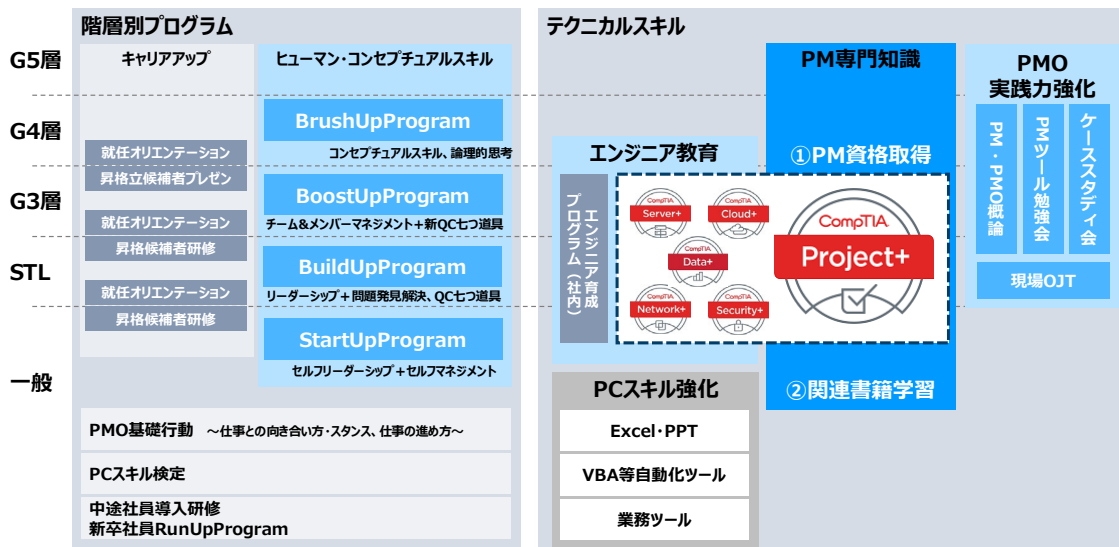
階層別プログラム

テクニカルスキル

G5層

G4層

G3層

STL

一般

キャリアアップ

就任オリエンテーション

昇格立候補者プレゼン

就任オリエンテーション

昇格候補者研修

就任オリエンテーション

昇格候補者研修

ヒューマン・コンセプチュアルスキル

BrushUpProgram

コンセプチュアルスキル、論理的思考

BoostUpProgram

チーム&メンバーマネジメント+新QC七つ道具

BuildUpProgram

リーダーシップ+問題発見解決、QC七つ道具

StartUpProgram

セルフリーダーシップ+セルフマネジメント

PMO基礎行動 ～仕事との向き合い方・スタンス、仕事の進め方～

PCスキル検定

中途社員導入研修
新卒社員RunUpProgram

エンジニア教育

エンジニア育成プログラム(社内)

CompTIA Server+

CompTIA Cloud+

CompTIA Data+

CompTIA Network+

CompTIA Security+

CompTIA Project+

PM専門知識

①PM資格取得

②関連書籍学習

PMO
実践力強化

PM・PMO概論

PMツール勉強会

ケーススタディ会

現場OJT

PCスキル強化

Excel・PPT

VBA等自動化ツール

業務ツール